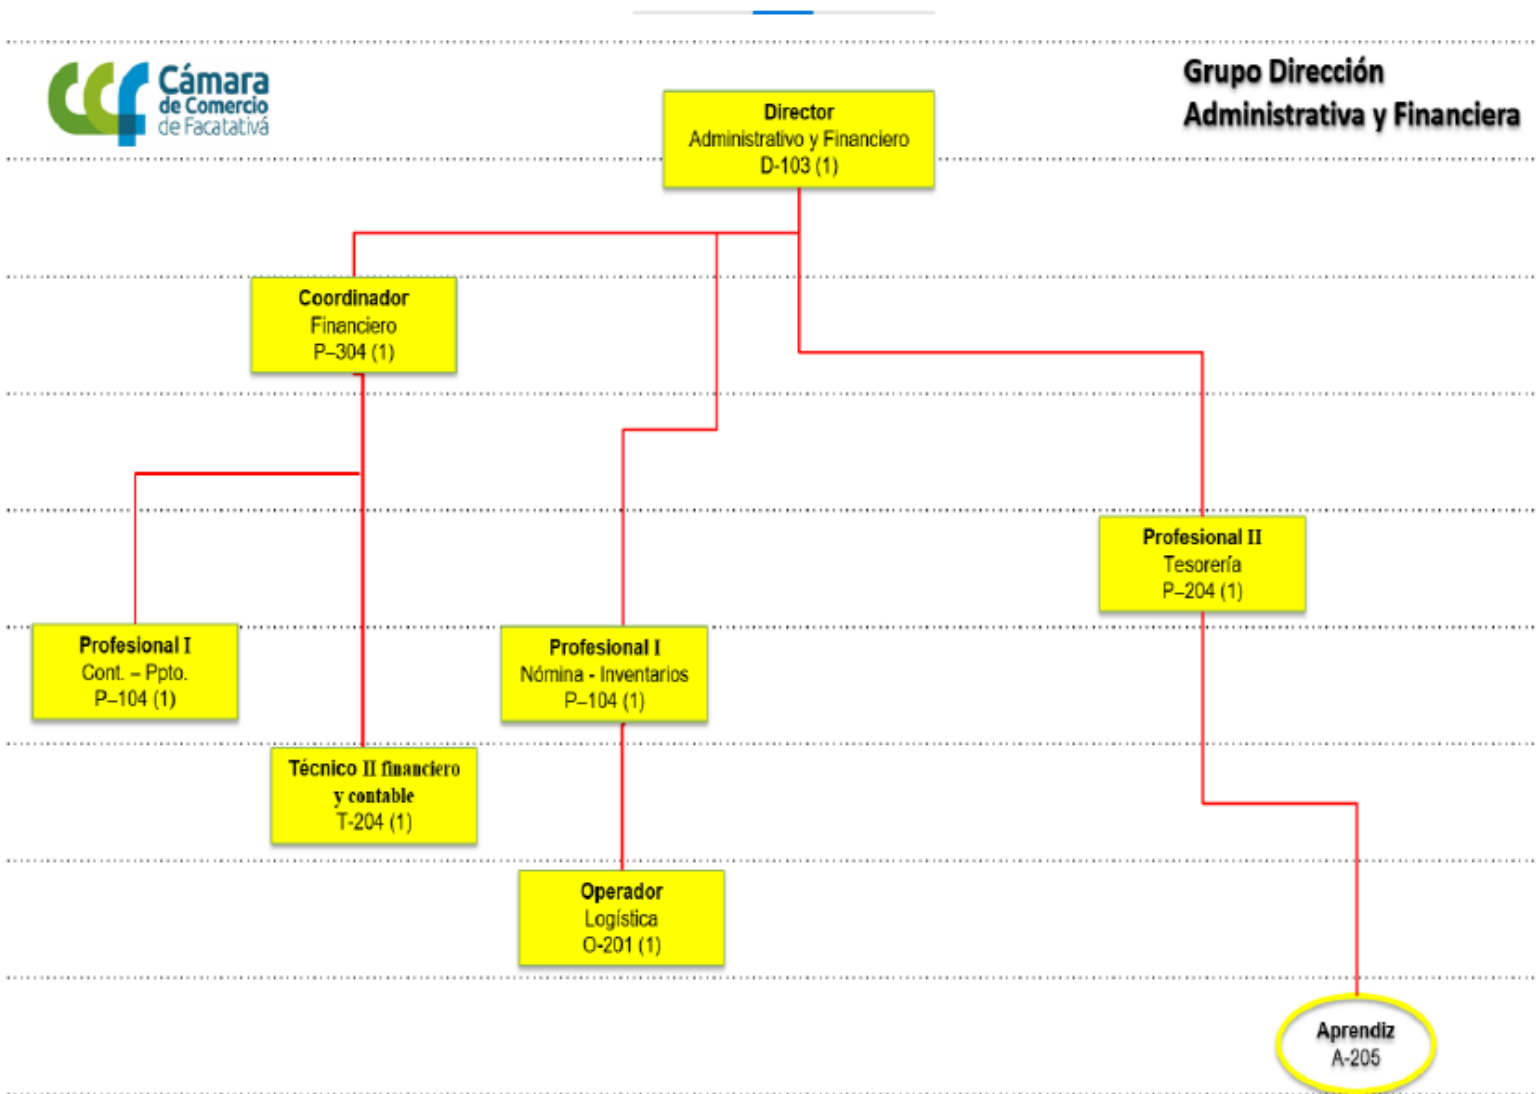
Cámara de Comercio de Facatativá

Grupo Dirección Administrativa y Financiera

Director
Administrativo y Financiero
D-103 (1)

Coordinador
Financiero
P–304 (1)

Profesional II
Tesorería
P–204 (1)

Profesional I
Cont. – Ppto.
P–104 (1)

Profesional I
Nómina - Inventarios
P–104 (1)

Técnico II financiero y contable
T-204 (1)

Operador
Logística
O-201 (1)

Aprendiz
A-205